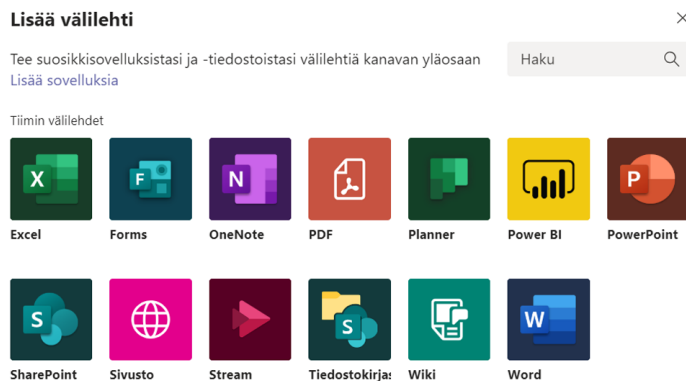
Lisää välilehti

Tee suosikkisovelluksistasi ja -tiedostoistasi välilehtiä kanavan yläosaan
Lisää sovelluksia

Haku

Tiimin välilehdet

X Excel
F Forms
N OneNote
PDF
Planner
Power BI
P PowerPoint
S SharePoint
Sivusto
Stream
S Tiedostokirjas
Wiki
W Word